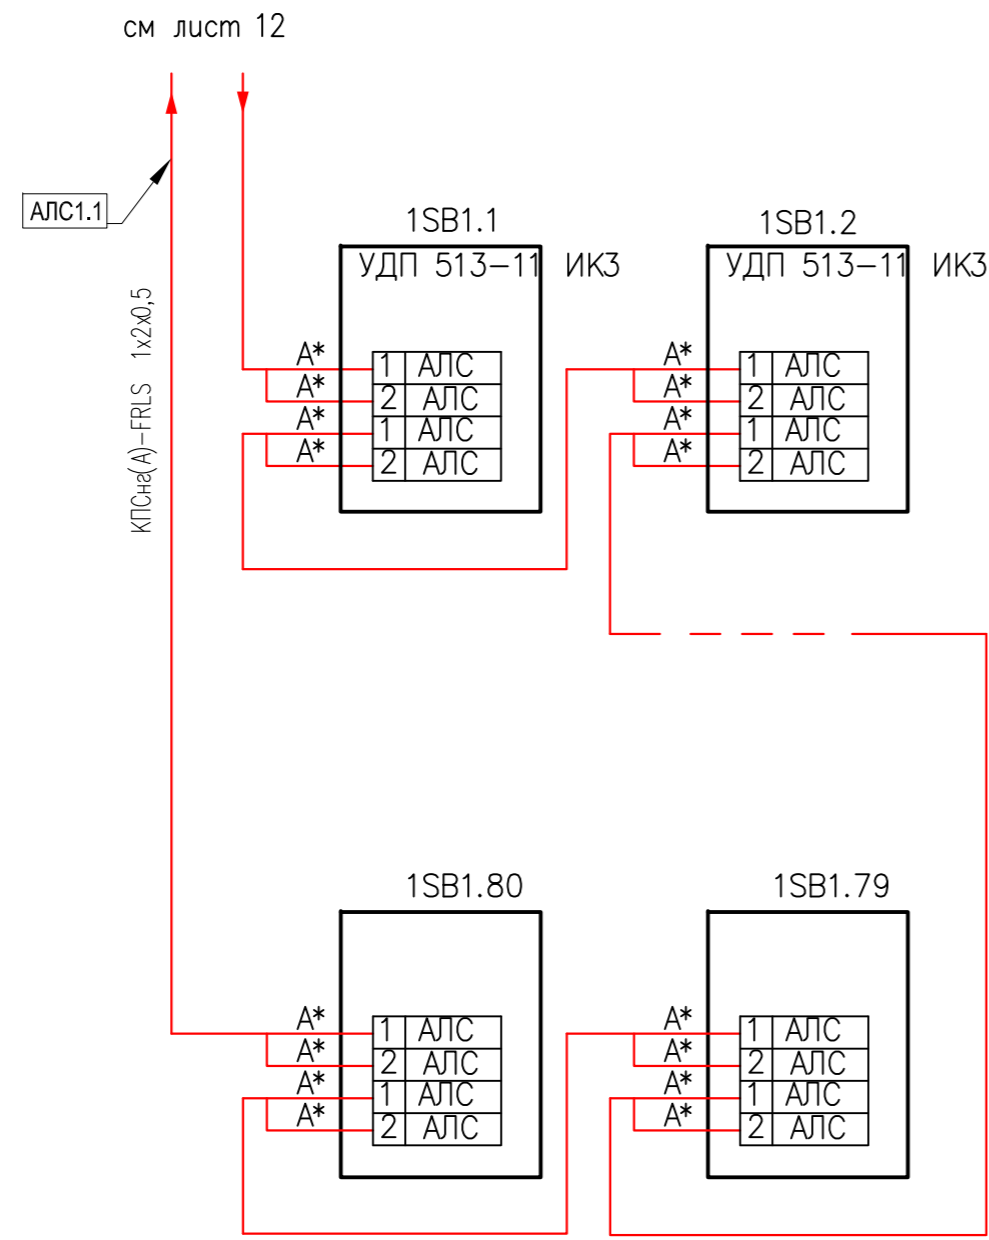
см лист 12

АЛС1.1

КПСнг(А)-FRLS 1x2x0,5

1SB1.1
УДП 513-11 ИК3

A*
A*
A*
A*

| 1 | АЛС |
|---|---|
| 2 | АЛС |
| 1 | АЛС |
| 2 | АЛС |

1SB1.2
УДП 513-11 ИК3

A*
A*
A*
A*

| 1 | АЛС |
|---|---|
| 2 | АЛС |
| 1 | АЛС |
| 2 | АЛС |

1SB1.80

A*
A*
A*
A*

| 1 | АЛС |
|---|---|
| 2 | АЛС |
| 1 | АЛС |
| 2 | АЛС |

1SB1.79

A*
A*
A*
A*

| 1 | АЛС |
|---|---|
| 2 | АЛС |
| 1 | АЛС |
| 2 | АЛС |